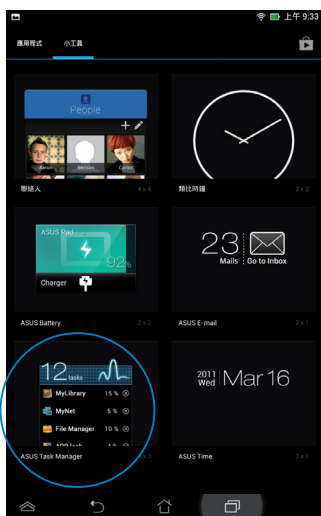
上午 9:33

應用程式 小工具

People

Aaron Benson Carter

聯絡人 4 x 4

類比時鐘 2 x 2

ASUS Pad

92%

Charger

ASUS Battery 2 x 2

23 Mails Go to Inbox

ASUS E-mail 2 x 1

12 tasks

MyLibrary 15 %

MyNet 5 %

File Manager 10 %

APP lock 4 %

ASUS Task Manager

2011 Wed Mar 16

ASUS Time